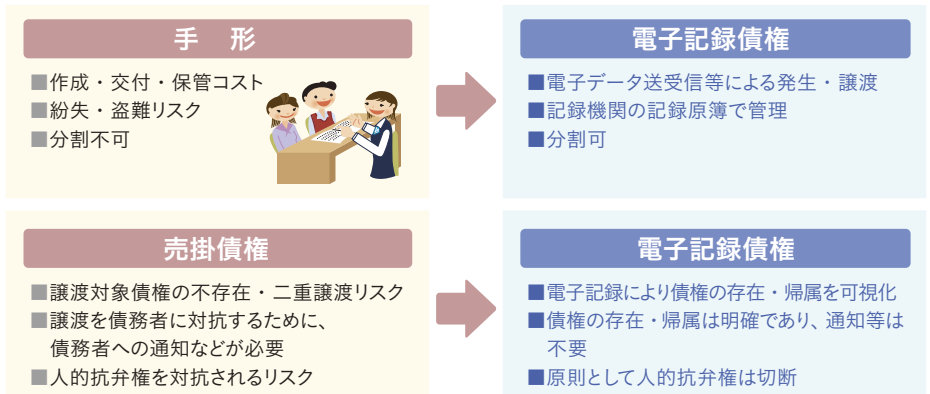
手　形

■作成・交付・保管コスト
■紛失・盗難リスク
■分割不可

電子記録債権

■電子データ送受信等による発生・譲渡
■記録機関の記録原簿で管理
■分割可

売掛債権

■譲渡対象債権の不存在・二重譲渡リスク
■譲渡を債務者に対抗するために、債務者への通知などが必要
■人的抗弁権を対抗されるリスク

電子記録債権

■電子記録により債権の存在・帰属を可視化
■債権の存在・帰属は明確であり、通知等は不要
■原則として人的抗弁権は切断